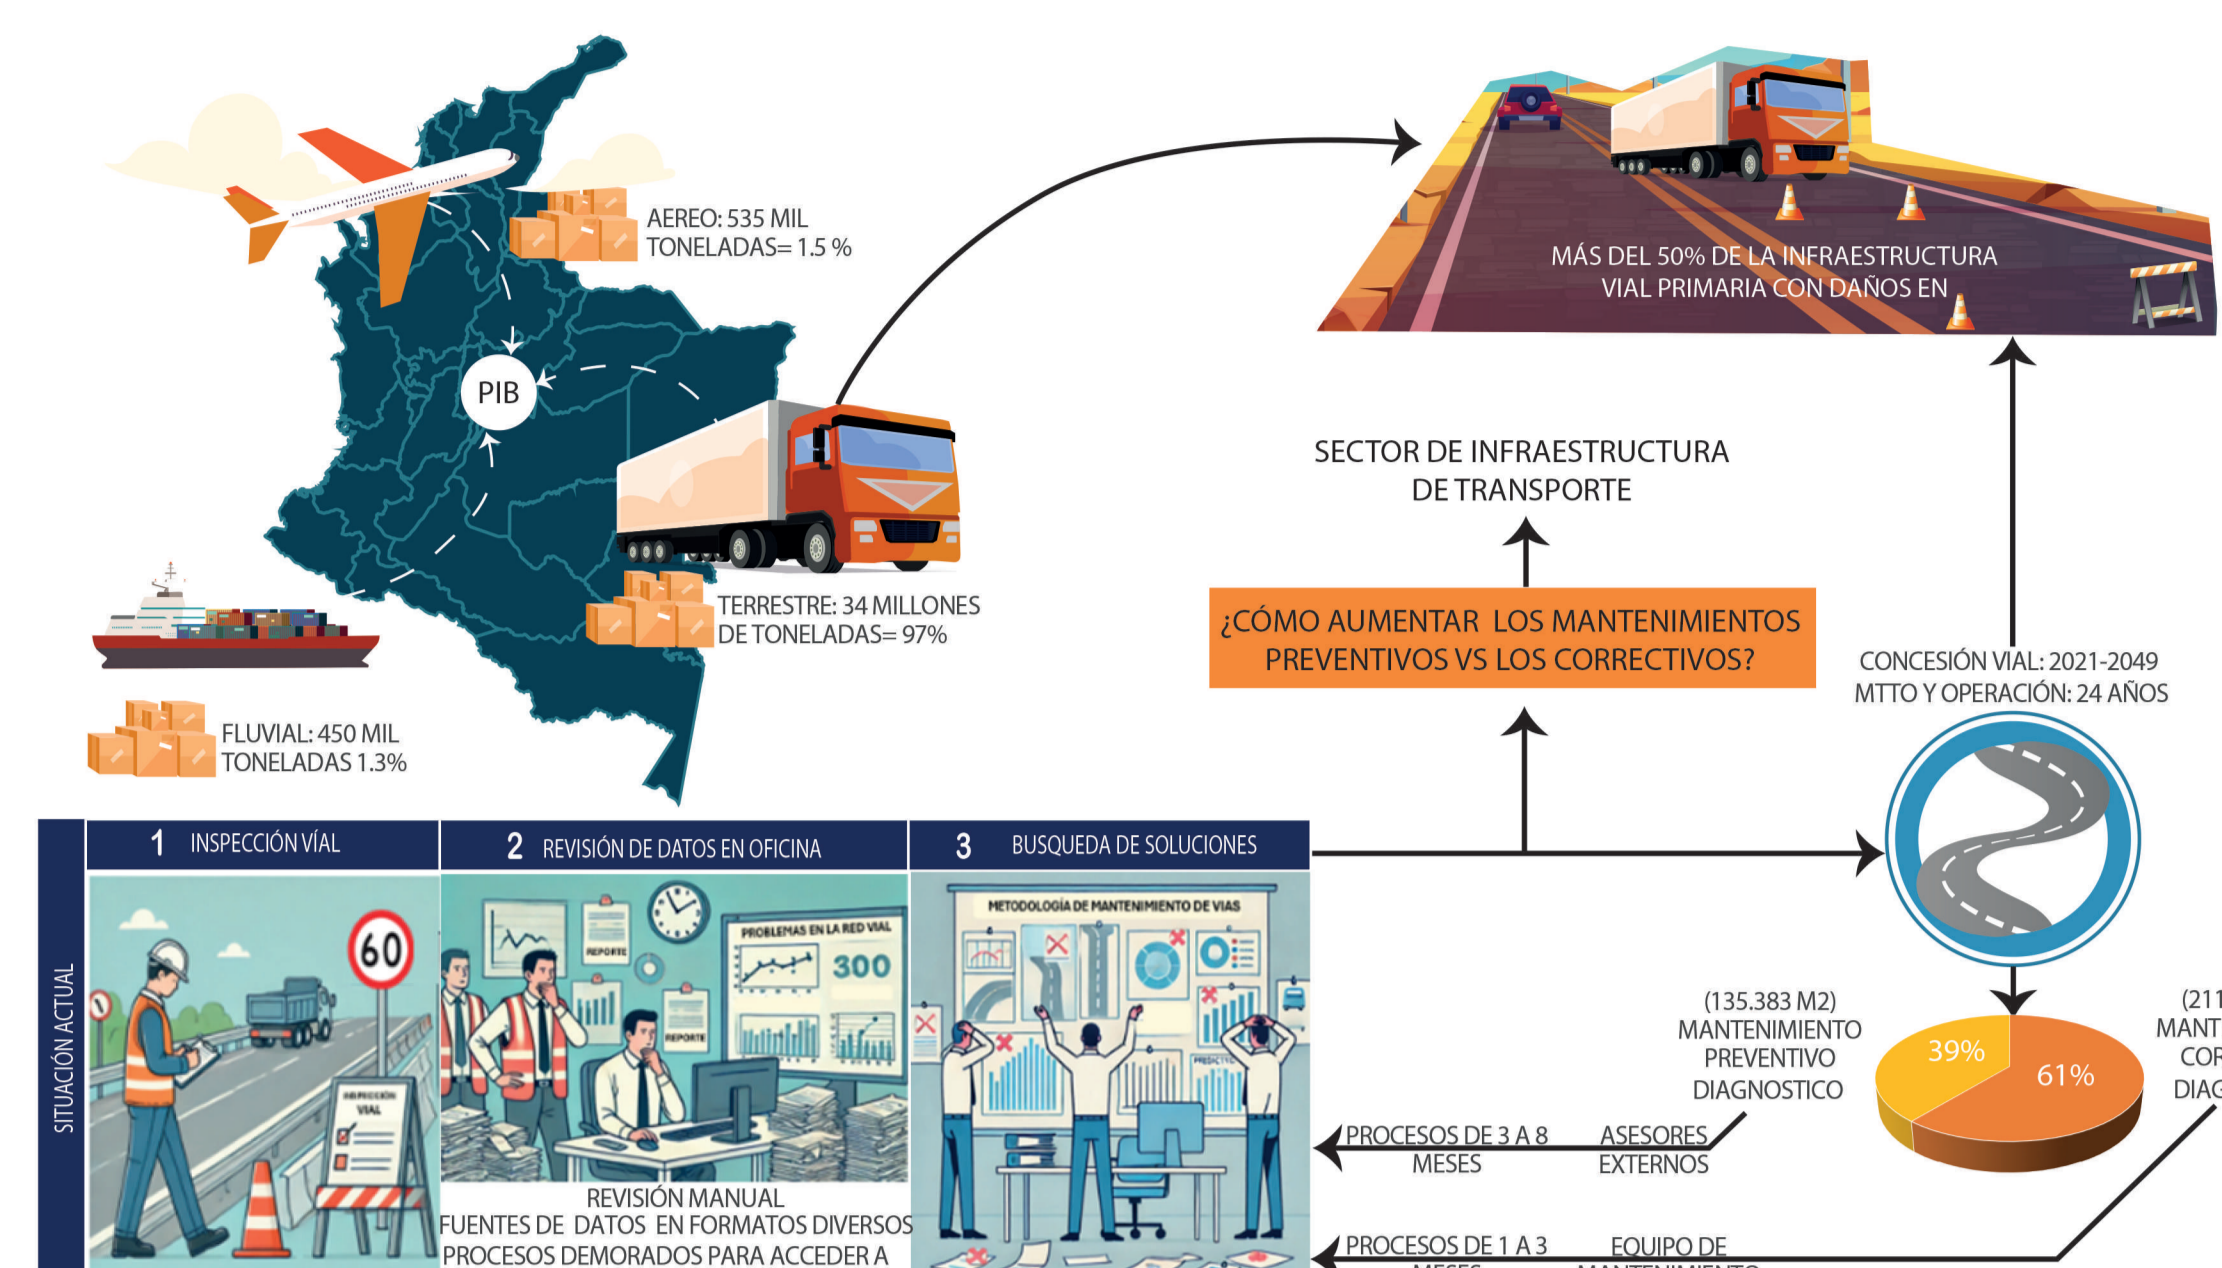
AEREO: 535 MIL TONELADAS= 1.5 %

PIB

TERRESTRE: 34 MILLONES DE TONELADAS= 97%

FLUVIAL: 450 MIL TONELADAS 1.3%

MÁS DEL 50% DE LA INFRAESTRUCTURA VIAL PRIMARIA CON DAÑOS EN

SECTOR DE INFRAESTRUCTURA DE TRANSPORTE

¿CÓMO AUMENTAR LOS MANTENIMIENTOS PREVENTIVOS VS LOS CORRECTIVOS?

CONCESIÓN VIAL: 2021-2049
MTTO Y OPERACIÓN: 24 AÑOS

SITUACIÓN ACTUAL

1 INSPECCIÓN VÍAL

60

INSPECCIÓN VIAL

2 REVISIÓN DE DATOS EN OFICINA

REPORTE

PROBLEMAS EN LA RED VIAL

300

REPORTE

REVISIÓN MANUAL
FUENTES DE DATOS EN FORMATOS DIVERSOS
PROCESOS DEMORADOS PARA ACCEDER A

3 BUSQUEDA DE SOLUCIONES

METODOLOGÍA DE MANTENIMIENTO DE VIAS

PREDICTIVO

(135.383 M2)
MANTENIMIENTO PREVENTIVO DIAGNOSTICO

39%

61%

(211
MANT
COR
DIAG

PROCESOS DE 3 A 8 MESES

ASESORES EXTERNOS

PROCESOS DE 1 A 3 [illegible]

EQUIPO DE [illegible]